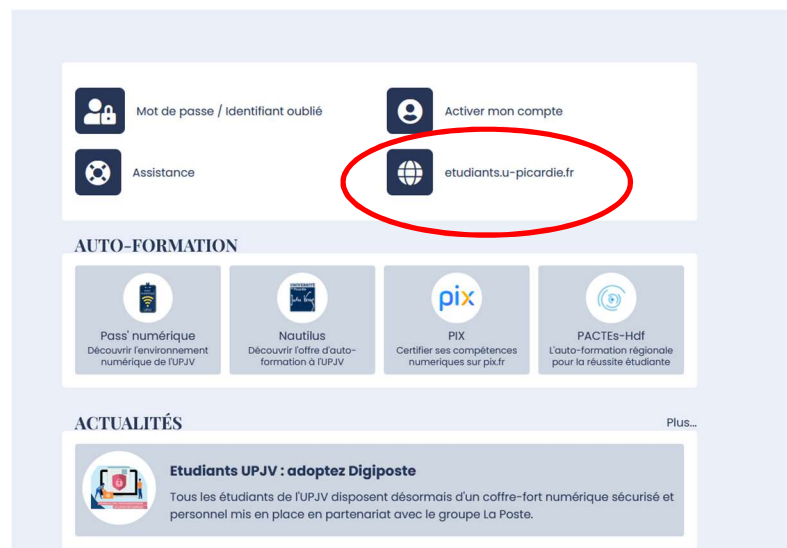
Mot de passe / Identifiant oublié

Activer mon compte

Assistance

etudiants.u-picardie.fr

AUTO-FORMATION

Pass' numérique
Découvrir l'environnement numérique de l'UPJV

Nautilus
Découvrir l'offre d'auto-formation à l'UPJV

pix

PIX
Certifier ses compétences numeriques sur pix.fr

PACTEs-Hdf
L'auto-formation régionale pour la réussite étudiante

ACTUALITÉS

Plus...

Etudiants UPJV : adoptez Digiposte

Tous les étudiants de l'UPJV disposent désormais d'un coffre-fort numérique sécurisé et personnel mis en place en partenariat avec le groupe La Poste.